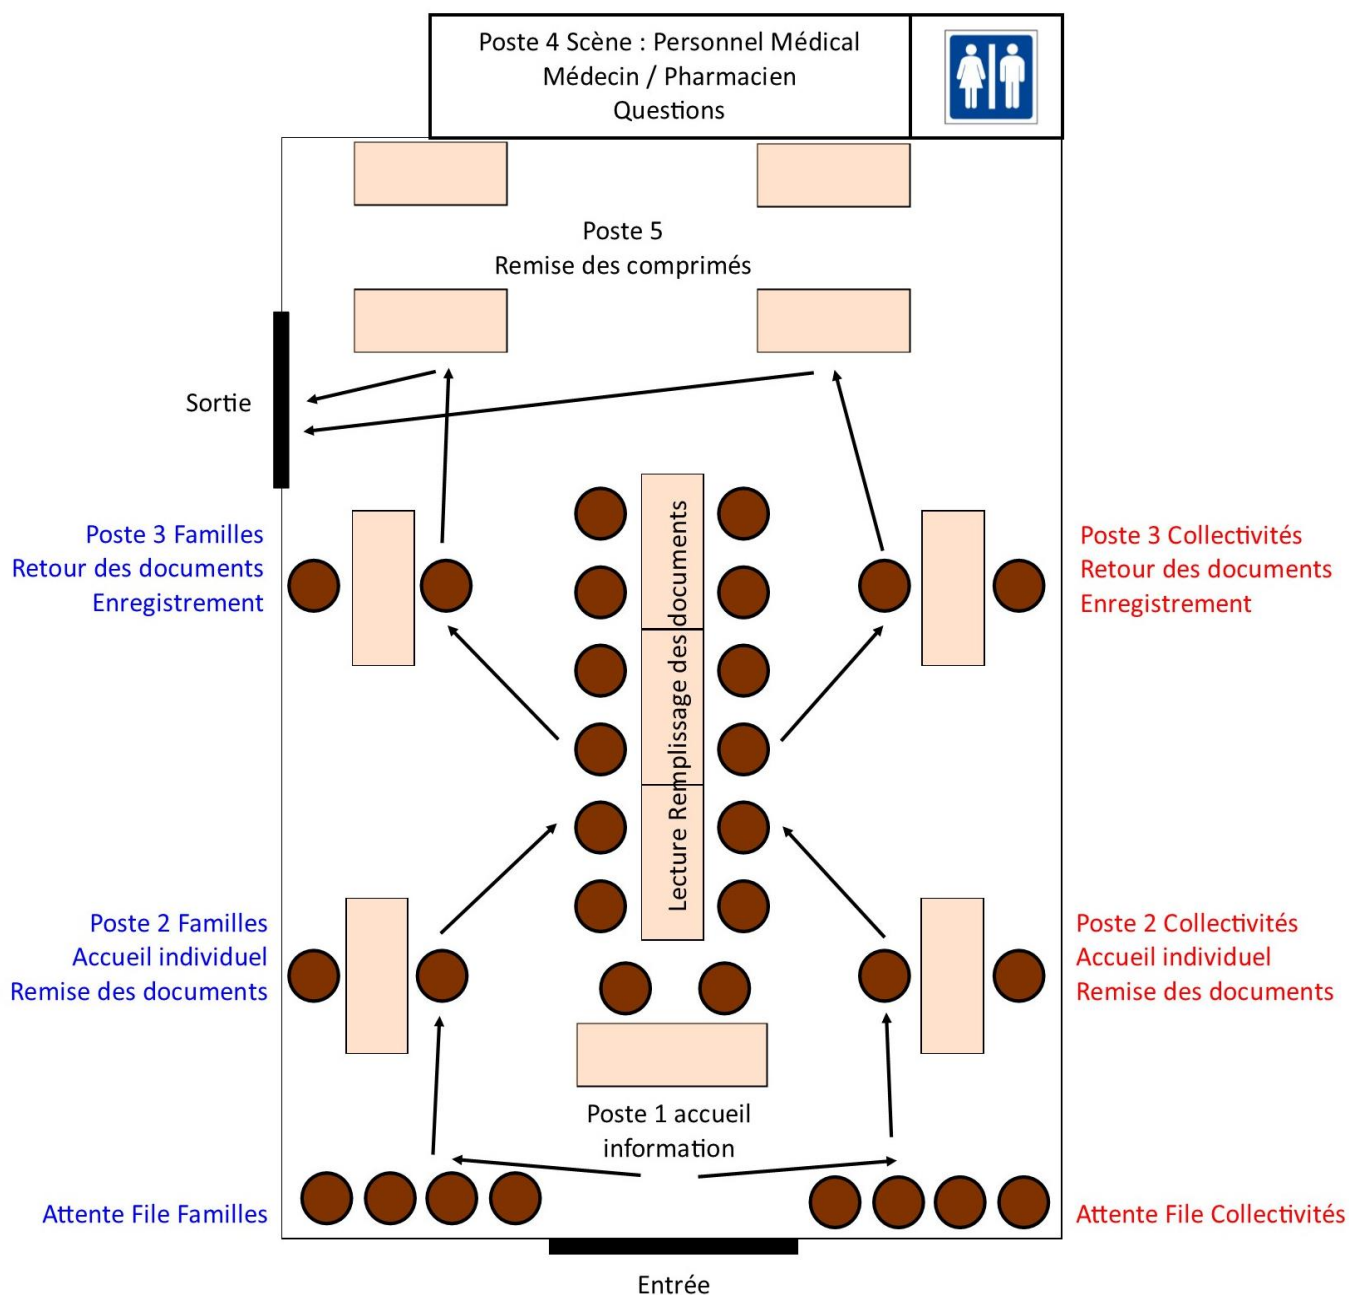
Poste 4 Scène : Personnel Médical
Médecin / Pharmacien
Questions

Poste 5
Remise des comprimés

Sortie

Poste 3 Familles
Retour des documents
Enregistrement

Lecture Remplissage des documents

Poste 3 Collectivités
Retour des documents
Enregistrement

Poste 2 Familles
Accueil individuel
Remise des documents

Poste 2 Collectivités
Accueil individuel
Remise des documents

Poste 1 accueil
information

Attente File Familles

Attente File Collectivités

Entrée